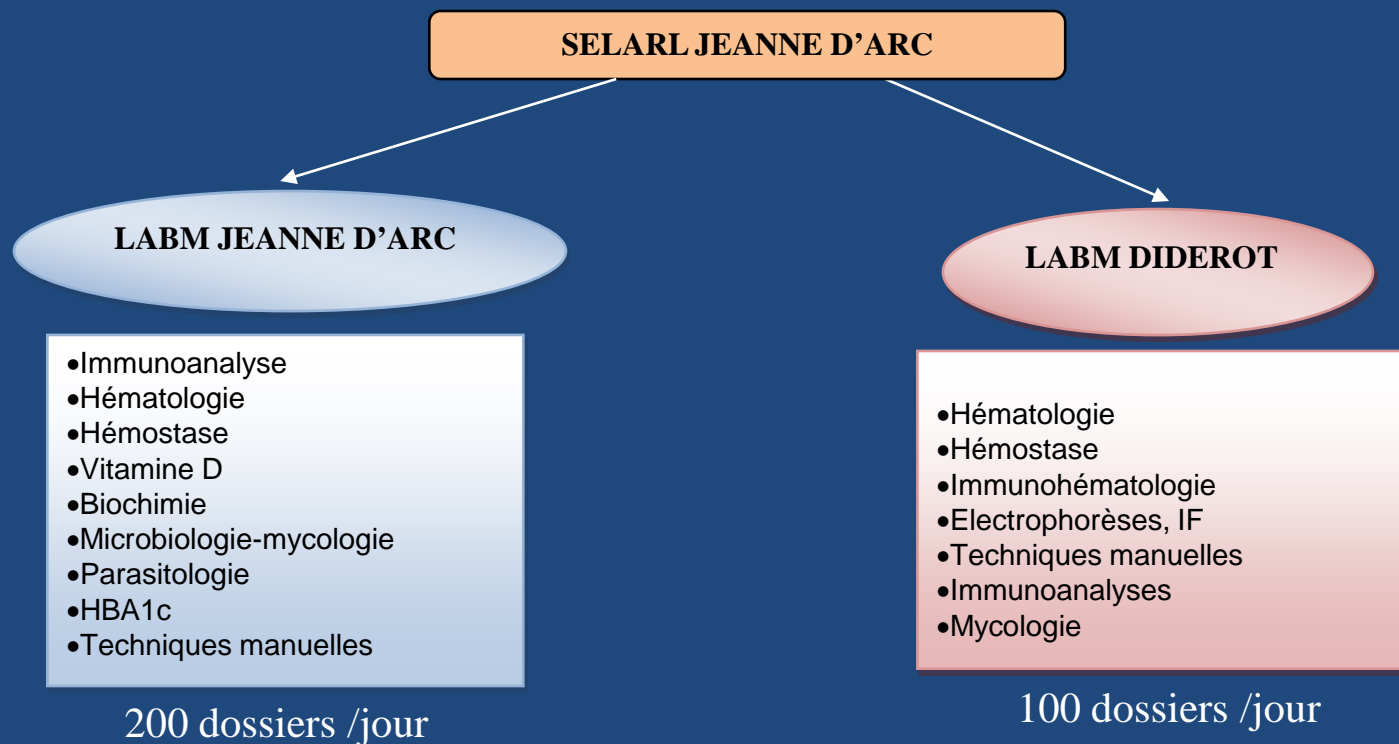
SELARL JEANNE D'ARC

LABM JEANNE D'ARC

•Immunoanalyse
•Hématologie
•Hémostase
•Vitamine D
•Biochimie
•Microbiologie-mycologie
•Parasitologie
•HBA1c
•Techniques manuelles

200 dossiers /jour

LABM DIDEROT

•Hématologie
•Hémostase
•Immunohématologie
•Electrophorèses, IF
•Techniques manuelles
•Immunoanalyses
•Mycologie

100 dossiers /jour